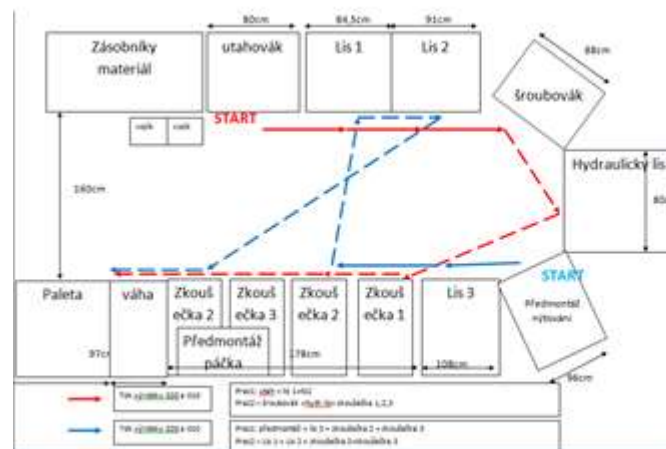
80cm

84,5cm

91cm

Zásobníky materiál

utahovák

Lis 1

Lis 2

88cm

šroubovák

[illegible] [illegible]

START

160cm

Hydraulický lis

80

START

Paleta

váha

Zkouš ečka 2

Zkouš ečka 3

Zkouš ečka 2

Zkouš ečka 1

Lis 3

Předmontáž nýtování

97c

Předmontáž páčka

178cm

108cm

96cm

Typ výrobku 3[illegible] + 0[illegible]

Prac1: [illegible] + lis 1+lis2
Prac2: šroubovák, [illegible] zkoušečka 1,2,3

Typ výrobku 3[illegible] + 0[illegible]

Prac1: předmontáž + lis 3 + zkoušečka 2 + zkoušečka 3
Prac2: Lis 1 + Lis 2 + zkoušečka 2+zkoušečka 3